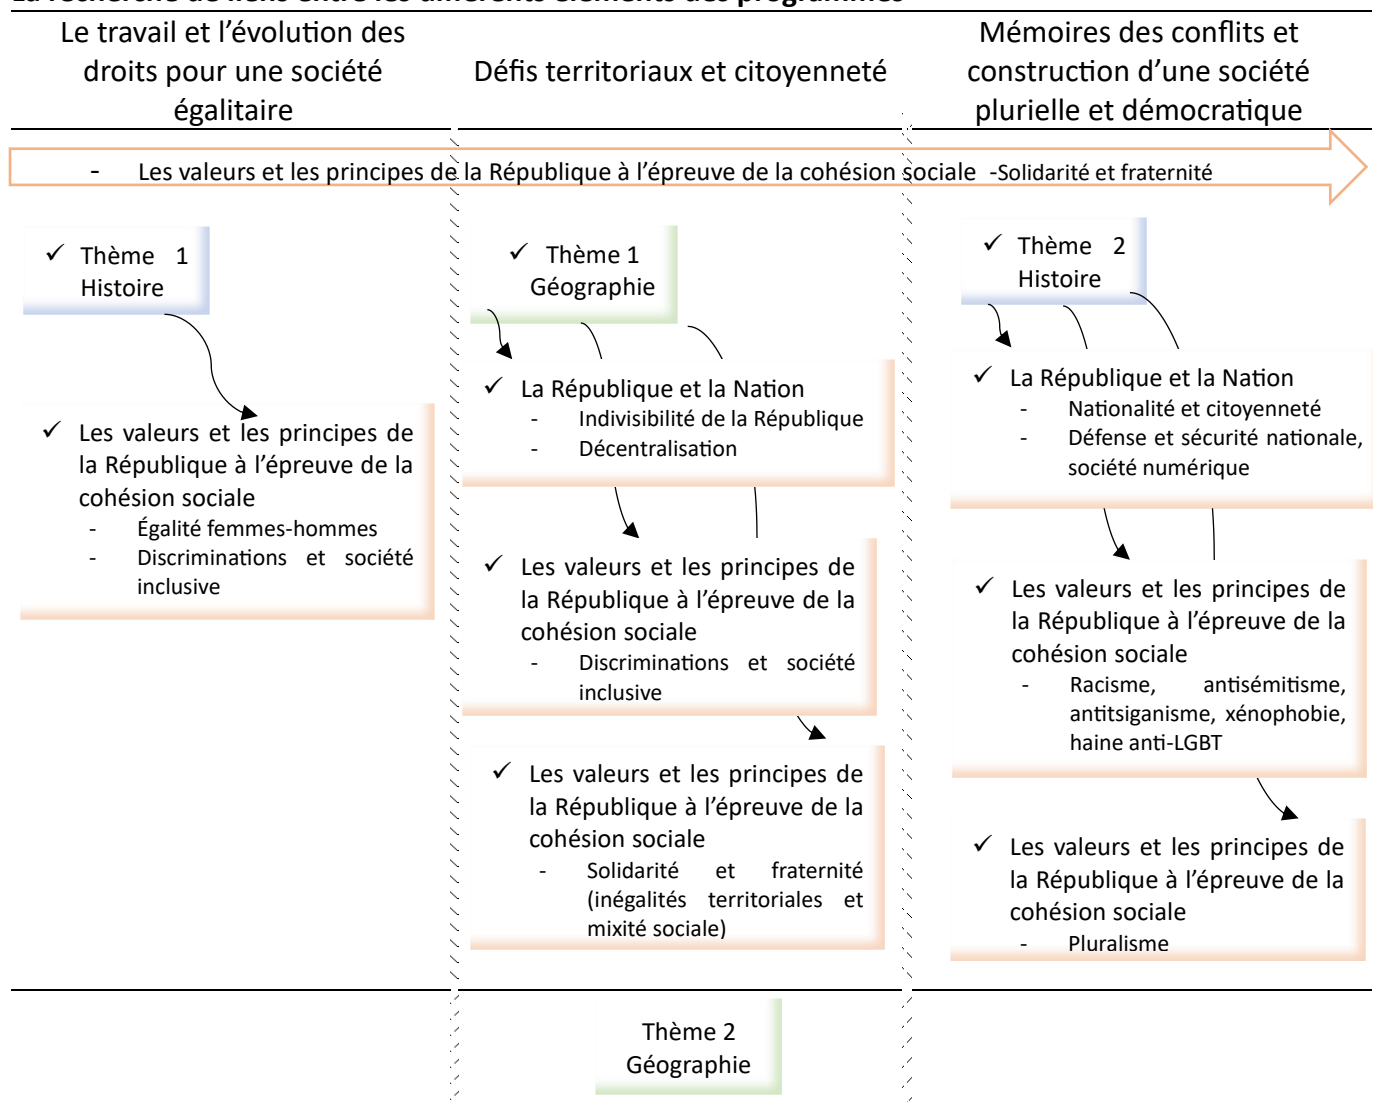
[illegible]

Le travail et l’évolution des droits pour une société égalitaire

Défis territoriaux et citoyenneté

Mémoires des conflits et construction d’une société plurielle et démocratique

- Les valeurs et les principes de la République à l’épreuve de la cohésion sociale -Solidarité et fraternité

✓ Thème 1 Histoire

✓ Les valeurs et les principes de la République à l’épreuve de la cohésion sociale
- Égalité femmes-hommes
- Discriminations et société inclusive

✓ Thème 1 Géographie

✓ La République et la Nation
- Indivisibilité de la République
- Décentralisation

✓ Les valeurs et les principes de la République à l’épreuve de la cohésion sociale
- Discriminations et société inclusive

✓ Les valeurs et les principes de la République à l’épreuve de la cohésion sociale
- Solidarité et fraternité (inégalités territoriales et mixité sociale)

✓ Thème 2 Histoire

✓ La République et la Nation
- Nationalité et citoyenneté
- Défense et sécurité nationale, société numérique

✓ Les valeurs et les principes de la République à l’épreuve de la cohésion sociale
- Racisme, antisémitisme, antitsiganisme, xénophobie, haine anti-LGBT

✓ Les valeurs et les principes de la République à l’épreuve de la cohésion sociale
- Pluralisme

Thème 2 Géographie